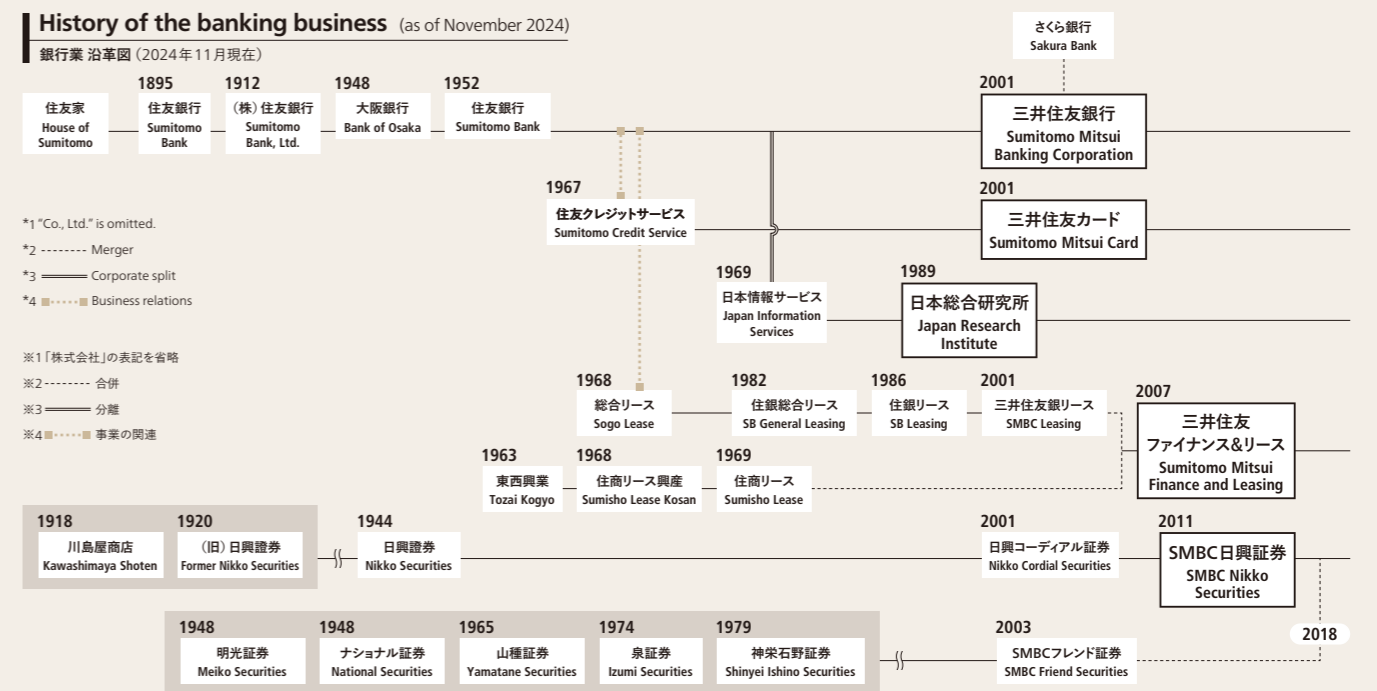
History of the banking business (as of November 2024)
銀行業 沿革図（2024年11月現在）

さくら銀行
Sakura Bank

住友家
House of Sumitomo

1895
住友銀行
Sumitomo Bank

1912
（株）住友銀行
Sumitomo Bank, Ltd.

1948
大阪銀行
Bank of Osaka

1952
住友銀行
Sumitomo Bank

2001
三井住友銀行
Sumitomo Mitsui Banking Corporation

1967
住友クレジットサービス
Sumitomo Credit Service

2001
三井住友カード
Sumitomo Mitsui Card

*1 "Co., Ltd." is omitted.
*2 -------- Merger
*3 ══════ Corporate split
*4 ■······■ Business relations

1969
日本情報サービス
Japan Information Services

1989
日本総合研究所
Japan Research Institute

※1「株式会社」の表記を省略
※2 -------- 合併
※3 ══════ 分離
※4 ■······■ 事業の関連

1968
総合リース
Sogo Lease

1982
住銀総合リース
SB General Leasing

1986
住銀リース
SB Leasing

2001
三井住友銀リース
SMBC Leasing

2007
三井住友
ファイナンス&リース
Sumitomo Mitsui Finance and Leasing

1963
東西興業
Tozai Kogyo

1968
住商リース興産
Sumisho Lease Kosan

1969
住商リース
Sumisho Lease

1918
川島屋商店
Kawashimaya Shoten

1920
（旧）日興證券
Former Nikko Securities

1944
日興證券
Nikko Securities

2001
日興コーディアル証券
Nikko Cordial Securities

2011
SMBC日興証券
SMBC Nikko Securities

1948
明光証券
Meiko Securities

1948
ナショナル証券
National Securities

1965
山種証券
Yamatane Securities

1974
泉証券
Izumi Securities

1979
神栄石野証券
Shinyei Ishino Securities

2003
SMBCフレンド証券
SMBC Friend Securities

2018